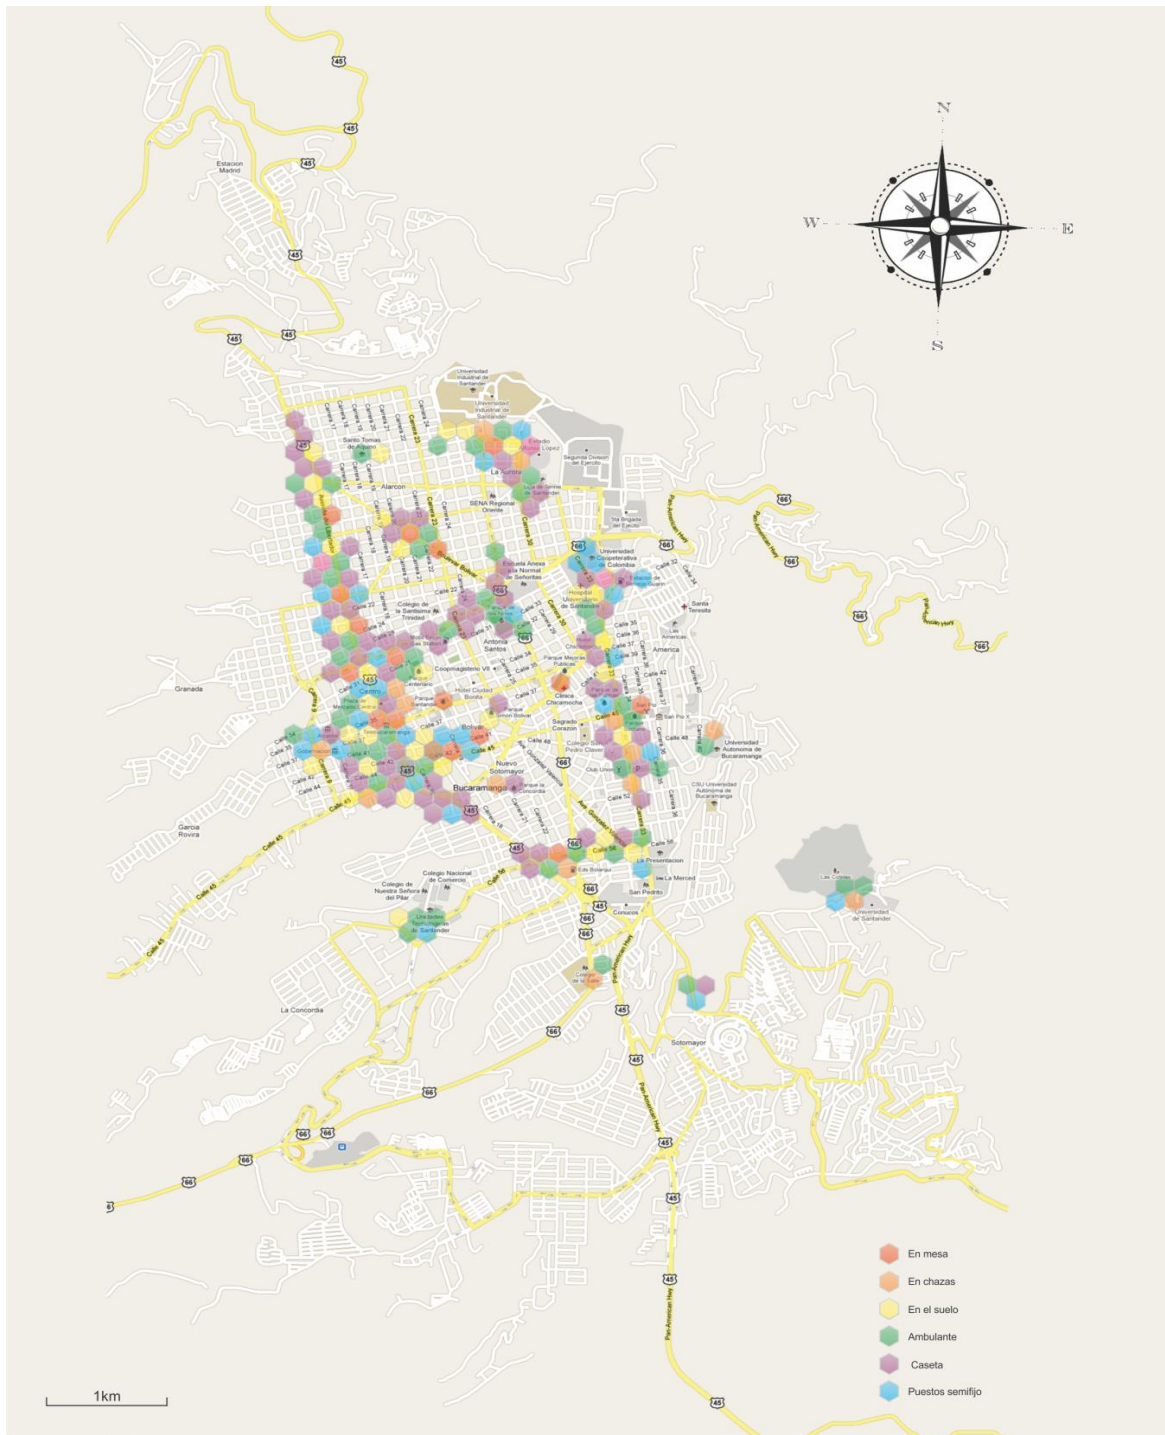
N
W
E
S

Estacion Madrid

45

Universidad Industrial de Santander

Estadio Alfonso López

La Aurora

Segunda Division del Ejercito

Santo Tomas de Aquino

Alarcon

SENA Regional Oriente

Universidad Cooperativa de Colombia

Escuela Anexa a la Normal de Señoritas

Hospital Universitario de Santander

Santa Teresita

Colegio de la Santisima Trinidad

Antonia Santos

Las Americas

America

Granada

Centro

Parque Santander

Clinica Chicamocha

Sagrado Corazon

Colegio Pedro Claver

San Pio

Universidad Autonoma de Bucaramanga

Nuevo Sotomayor

Bucaramanga

Garcia Rovira

Calle 45

La Presentacion

La Merced

San Pedrito

Conucos

Colegio Nacional de Comercio

Colegio de Nuestra Señora del Pilar

Unidades Tecnologicas de Santander

Universidad de Santander

La Concordia

Sotomayor

66

Pan-American Hwy

En mesa
En chazas
En el suelo
Ambulante
Caseta
Puestos semifijo

1km